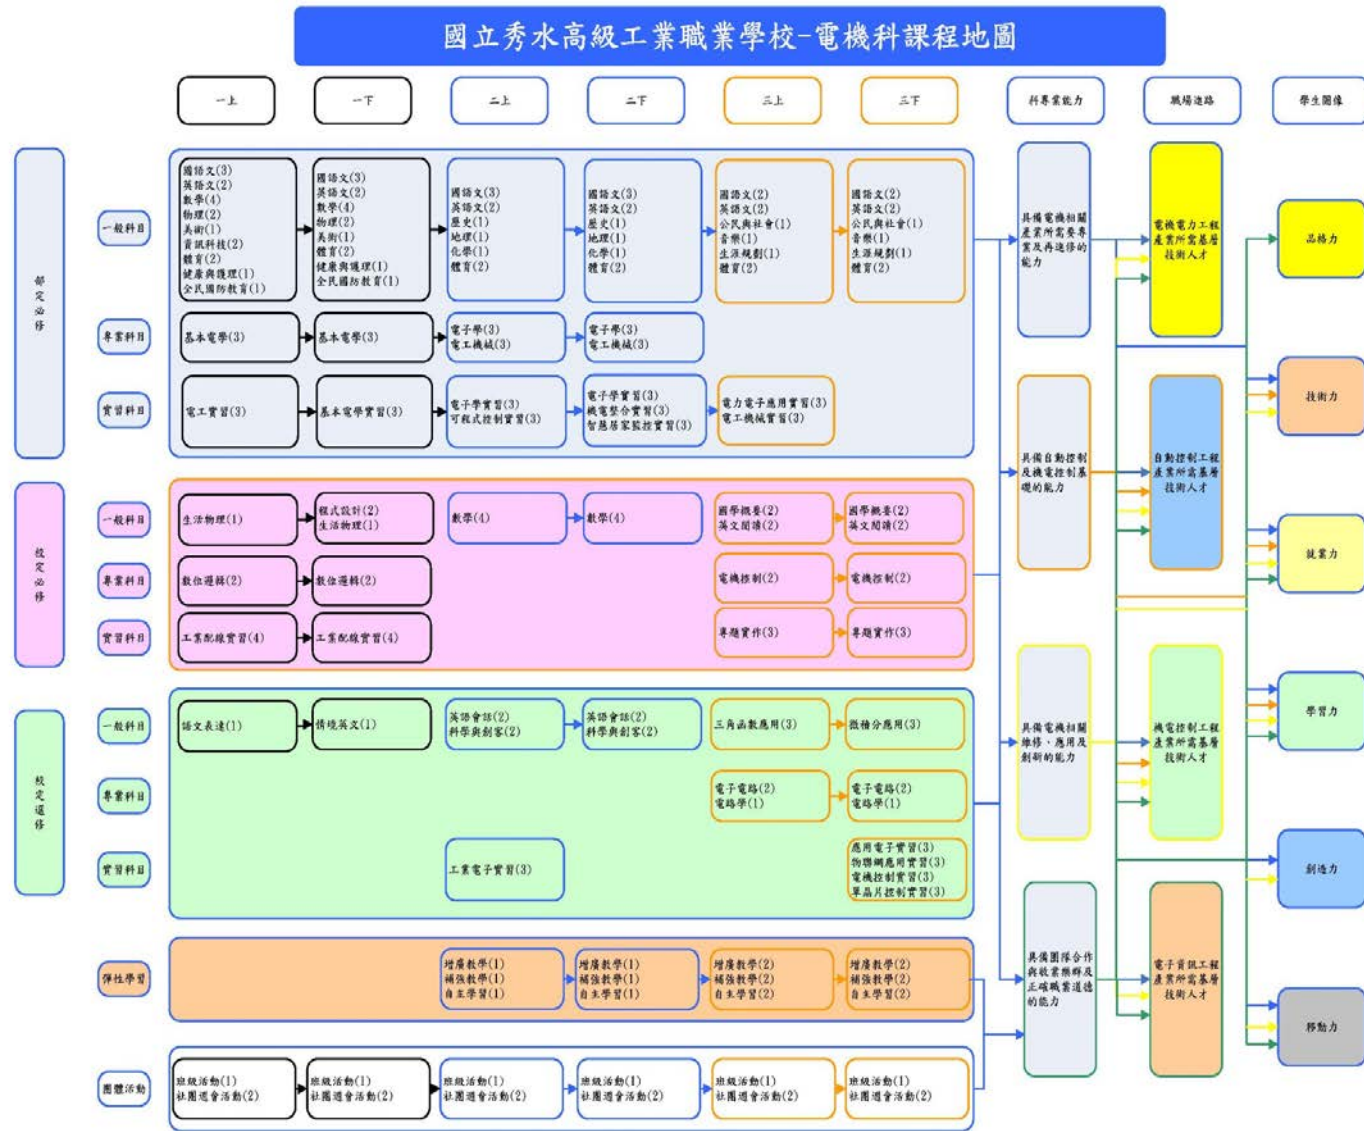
國立秀水高級工業職業學校-電機科課程地圖

一上 一下 二上 二下 三上 三下 科專業能力 職場進路 學生圖像

部定必修

一般科目

國語文(3) 英語文(2) 數學(4) 物理(2) 美術(1) 資訊科技(2) 體育(2) 健康與護理(1) 全民國防教育(1)

國語文(3) 英語文(2) 數學(4) 物理(2) 美術(1) 體育(2) 健康與護理(1) 全民國防教育(1)

國語文(3) 英語文(2) 歷史(1) 地理(1) 化學(1) 體育(2)

國語文(3) 英語文(2) 歷史(1) 地理(1) 化學(1) 體育(2)

國語文(2) 英語文(2) 公民與社會(1) 音樂(1) 生涯規劃(1) 體育(2)

國語文(2) 英語文(2) 公民與社會(1) 音樂(1) 生涯規劃(1) 體育(2)

專業科目

基本電學(3) 基本電學(3) 電子學(3) 電工機械(3) 電子學(3) 電工機械(3)

實習科目

電工實習(3) 基本電學實習(3) 電子學實習(3) 可程式控制實習(3) 電子學實習(3) 機電整合實習(3) 智慧居家監控實習(3) 電力電子應用實習(3) 電工機械實習(3)

校定必修

一般科目

生活物理(1) 程式設計(2) 生活物理(1) 數學(4) 數學(4) 國學概要(2) 英文閱讀(2) 國學概要(2) 英文閱讀(2)

專業科目

數位邏輯(2) 數位邏輯(2) 電機控制(2) 電機控制(2)

實習科目

工業配線實習(4) 工業配線實習(4) 專題實作(3) 專題實作(3)

校定選修

一般科目

語文表達(1) 情境英文(1) 英語會話(2) 科學與創客(2) 英語會話(2) 科學與創客(2) 三角函數應用(3) 微積分應用(3)

專業科目

電子電路(2) 電路學(1) 電子電路(2) 電路學(1)

實習科目

工業電子實習(3) 應用電子實習(3) 物聯網應用實習(3) 電機控制實習(3) 單晶片控制實習(3)

彈性學習

增廣教學(1) 補強教學(1) 自主學習(1) 增廣教學(1) 補強教學(1) 自主學習(1) 增廣教學(2) 補強教學(2) 自主學習(2) 增廣教學(2) 補強教學(2) 自主學習(2)

團體活動

班級活動(1) 社團週會活動(2) 班級活動(1) 社團週會活動(2) 班級活動(1) 社團週會活動(2) 班級活動(1) 社團週會活動(2) 班級活動(1) 社團週會活動(2) 班級活動(1) 社團週會活動(2)

具備電機相關產業所需要專業及再進修的能力

具備自動控制及機電控制基礎的能力

具備電機相關維修、應用及創新的能力

具備團隊合作與敬業樂群及正確職業道德的能力

電機電力工程產業所需基層技術人才

自動控制工程產業所需基層技術人才

機電控制工程產業所需基層技術人才

電子資訊工程產業所需基層技術人才

品格力

技術力

就業力

學習力

創造力

移動力